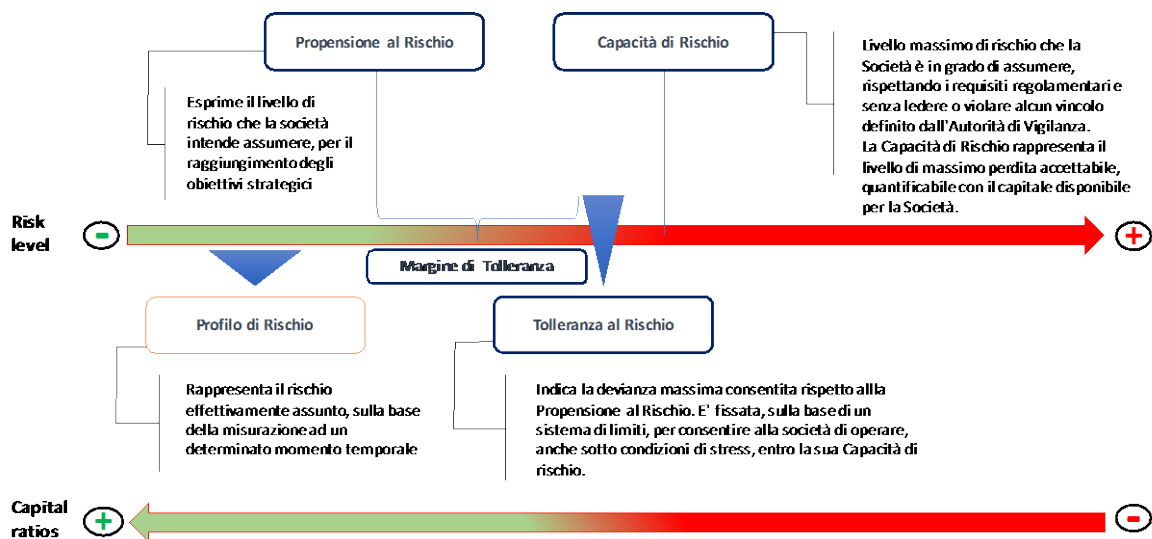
Propensione al Rischio

Capacità di Rischio

Esprime il livello di rischio che la società intende assumere, per il raggiungimento degli obiettivi strategici

Livello massimo di rischio che la Società è in grado di assumere, rispettando i requisiti regolamentari e senza ledere o violare alcun vincolo definito dall'Autorità di Vigilanza. La Capacità di Rischio rappresenta il livello di massimo perdita accettabile, quantificabile con il capitale disponibile per la Società.

Risk level

-

+

Margine di Tolleranza

Profilo di Rischio

Tolleranza al Rischio

Rappresenta il rischio effettivamente assunto, sulla base della misurazione ad un determinato momento temporale

Indica la devianza massima consentita rispetto all la Propensione al Rischio. E' fissata, sulla base di un sistema di limiti, per consentire alla società di operare, anche sotto condizioni di stress, entro la sua Capacità di rischio.

Capital ratios

+

-